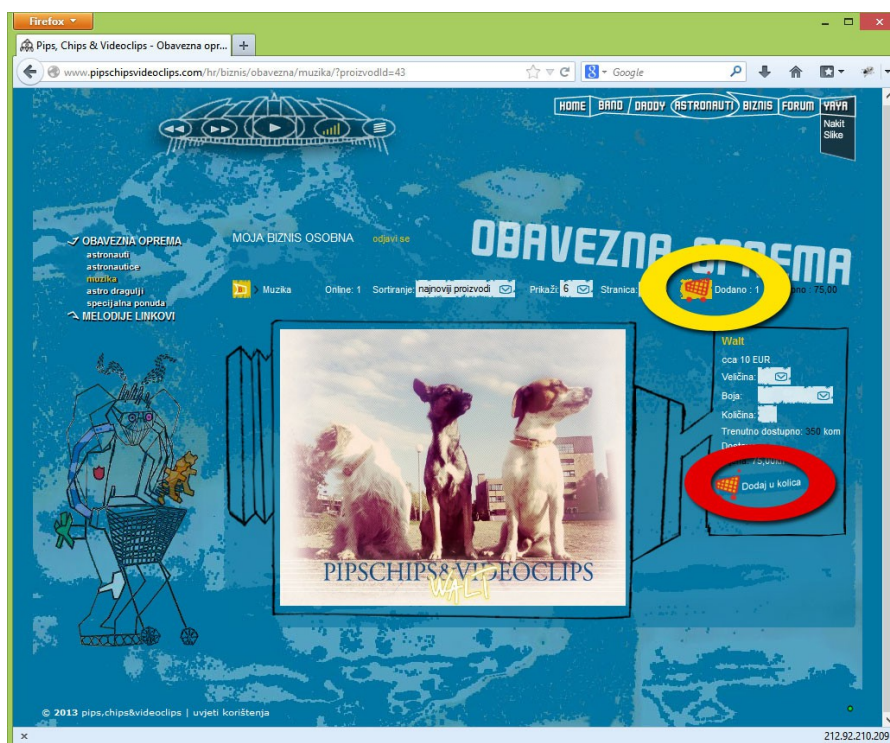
Firefox

Pips, Chips & Videoclips - Obavezna opr...

www.pipschipsvideoclips.com/hr/biznis/obavezna/muzika/?proizvodId=43

Google

HOME BAND / DADDY ASTRONAUTI BIZNIS FORUM YAYA

Nakit Slike

OBAVEZNA OPREMA
astronauti
astronautice
muzika
astro dragulji
specijalna ponuda
MELODIJE LINKOVI

MOJA BIZNIS OSOBNA odjavi se

OBAVEZNA OPREMA

Muzika Online: 1 Sortiranje: najnoviji proizvodi Prikaži: 6 Stranica: Dodano : 1 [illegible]no : 75,00

Walt
cca 10 EUR
Veličina:
Boja:
Količina:
Trenutno dostupno: 350 kom
Dost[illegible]
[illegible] 75,00
Dodaj u kolica

PIPSCHIPS&VIDEOCLIPS
WALT

© 2013 pips,chips&videoclips | uvjeti korištenja

212.92.210.209